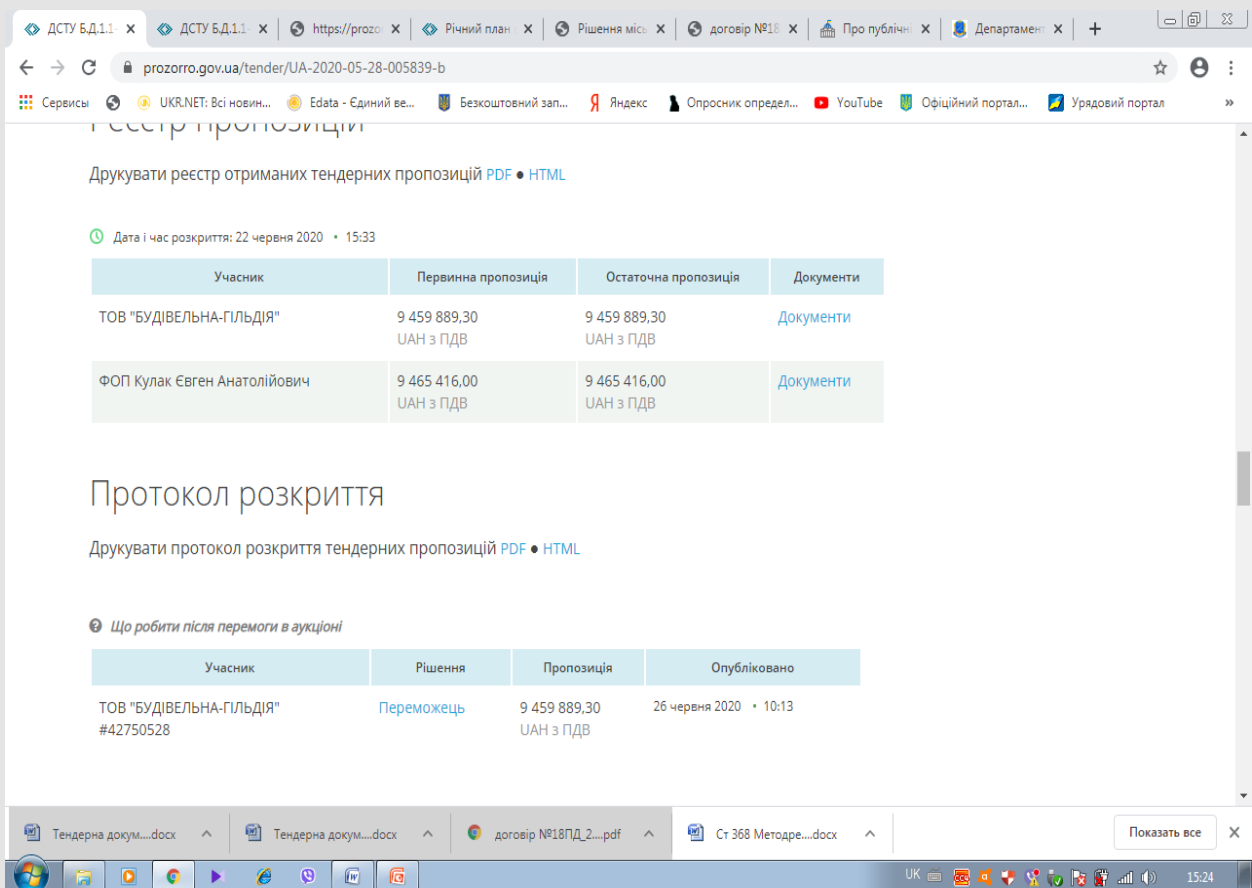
ДСТУ Б.Д.1.1- | ДСТУ Б.Д.1.1- | https://prozor | Річний план | Рішення міс | договір №18 | Про публічн | Департамент

prozorro.gov.ua/tender/UA-2020-05-28-005839-b

Сервисы | UKR.NET: Всі новин... | Edata - Єдиний ве... | Безкоштовний зап... | Яндекс | Опросник определ... | YouTube | Офіційний портал... | Урядовий портал

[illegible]

Друкувати реєстр отриманих тендерних пропозицій PDF ● HTML

Дата і час розкриття: 22 червня 2020 • 15:33

| Учасник | Первинна пропозиція | Остаточна пропозиція | Документи |
|---|---|---|---|
| ТОВ "БУДІВЕЛЬНА-ГІЛЬДІЯ" | 9 459 889,30 UAH з ПДВ | 9 459 889,30 UAH з ПДВ | Документи |
| ФОП Кулак Євген Анатолійович | 9 465 416,00 UAH з ПДВ | 9 465 416,00 UAH з ПДВ | Документи |

Протокол розкриття

Друкувати протокол розкриття тендерних пропозицій PDF ● HTML

Що робити після перемоги в аукціоні

| Учасник | Рішення | Пропозиція | Опубліковано |
|---|---|---|---|
| ТОВ "БУДІВЕЛЬНА-ГІЛЬДІЯ" #42750528 | Переможець | 9 459 889,30 UAH з ПДВ | 26 червня 2020 • 10:13 |

Тендерна докум....docx | Тендерна докум....docx | договір №18ПД_2....pdf | Ст 368 Методре....docx | Показать все

UK 15:24